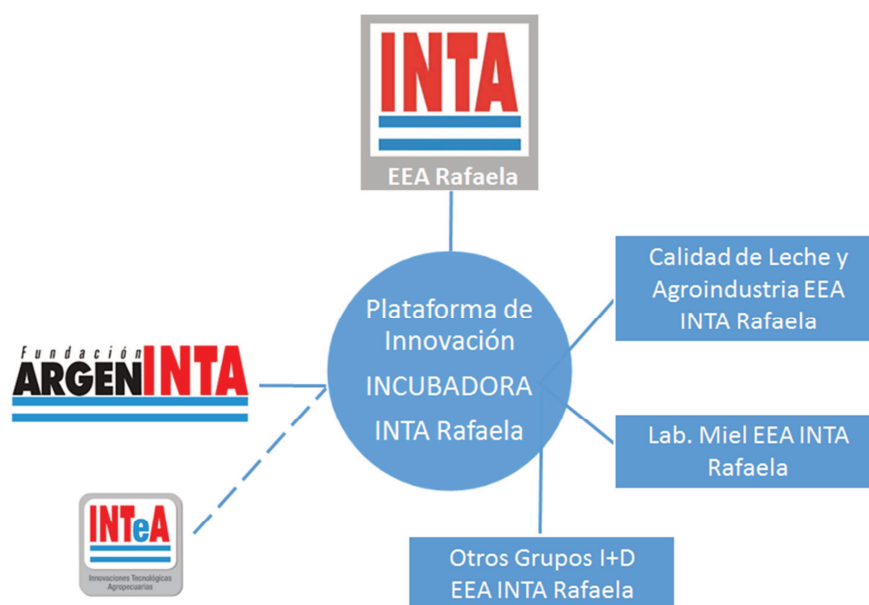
INTA
EEA Rafaela

Plataforma de Innovación
INCUBADORA
INTA Rafaela

Calidad de Leche y Agroindustria EEA INTA Rafaela

Fundación
ARGENINTA

Lab. Miel EEA INTA Rafaela

INTeA
Innovaciones Tecnológicas Agropecuarias

Otros Grupos I+D
EEA INTA Rafaela